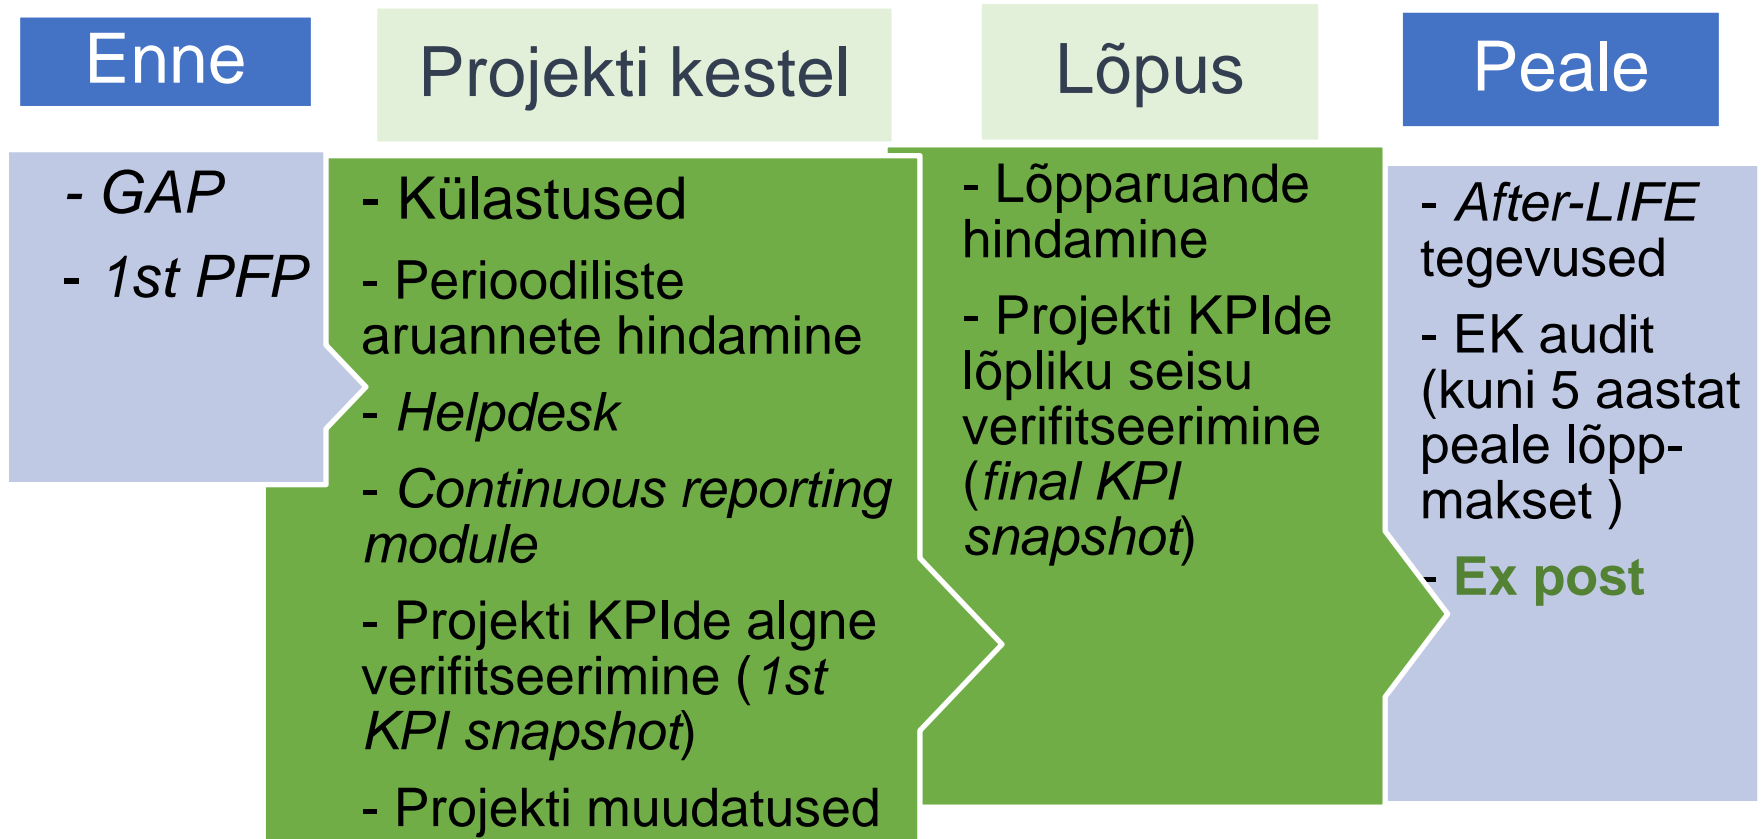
Enne

Projekti kestel

Lõpus

Peale

- GAP

- 1st PFP

- Külastused

- Perioodiliste aruannete hindamine

- Helpdesk

- Continuous reporting module

- Projekti KPIde algne verifitseerimine (1st KPI snapshot)

- Projekti muudatused

- Lõpparuande hindamine

- Projekti KPIde lõpliku seisu verifitseerimine (final KPI snapshot)

- After-LIFE tegevused

- EK audit (kuni 5 aastat peale lõpp-makset )

- Ex post